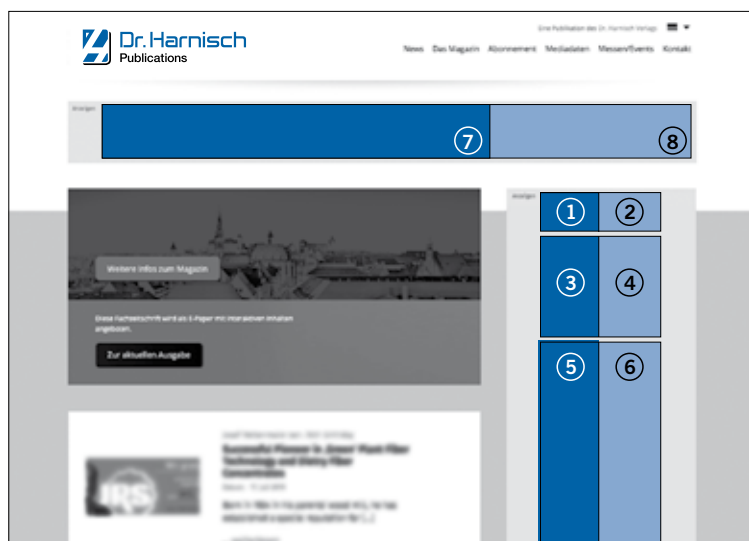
Dr. Harnisch
Publications

Eine Publikation des Dr. Harnisch Verlags

News Das Magazin Abonnement Mediadaten Messen/Events Kontakt

Anzeigen

7

8

Anzeigen

1

2

3

4

5

6

Weitere Infos zum Magazin

Diese Fachzeitschrift wird als E-Paper mit interaktiven Inhalten angeboten.

Zur aktuellen Ausgabe

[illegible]